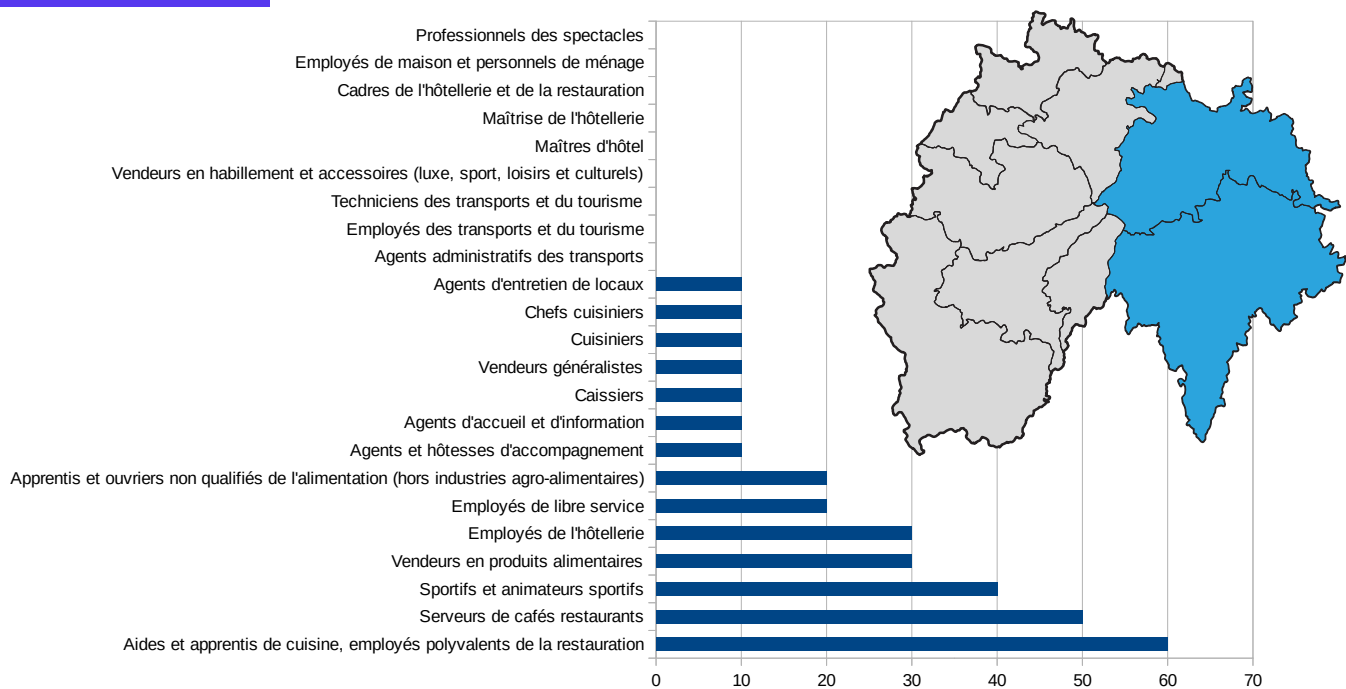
Professionnels des spectacles
Employés de maison et personnels de ménage
Cadres de l'hôtellerie et de la restauration
Maîtrise de l'hôtellerie
Maîtres d'hôtel
Vendeurs en habillement et accessoires (luxe, sport, loisirs et culturels)
Techniciens des transports et du tourisme
Employés des transports et du tourisme
Agents administratifs des transports
Agents d'entretien de locaux
Chefs cuisiniers
Cuisiniers
Vendeurs généralistes
Caissiers
Agents d'accueil et d'information
Agents et hôtesses d'accompagnement
Apprentis et ouvriers non qualifiés de l'alimentation (hors industries agro-alimentaires)
Employés de libre service
Employés de l'hôtellerie
Vendeurs en produits alimentaires
Sportifs et animateurs sportifs
Serveurs de cafés restaurants
Aides et apprentis de cuisine, employés polyvalents de la restauration

0 10 20 30 40 50 60 70